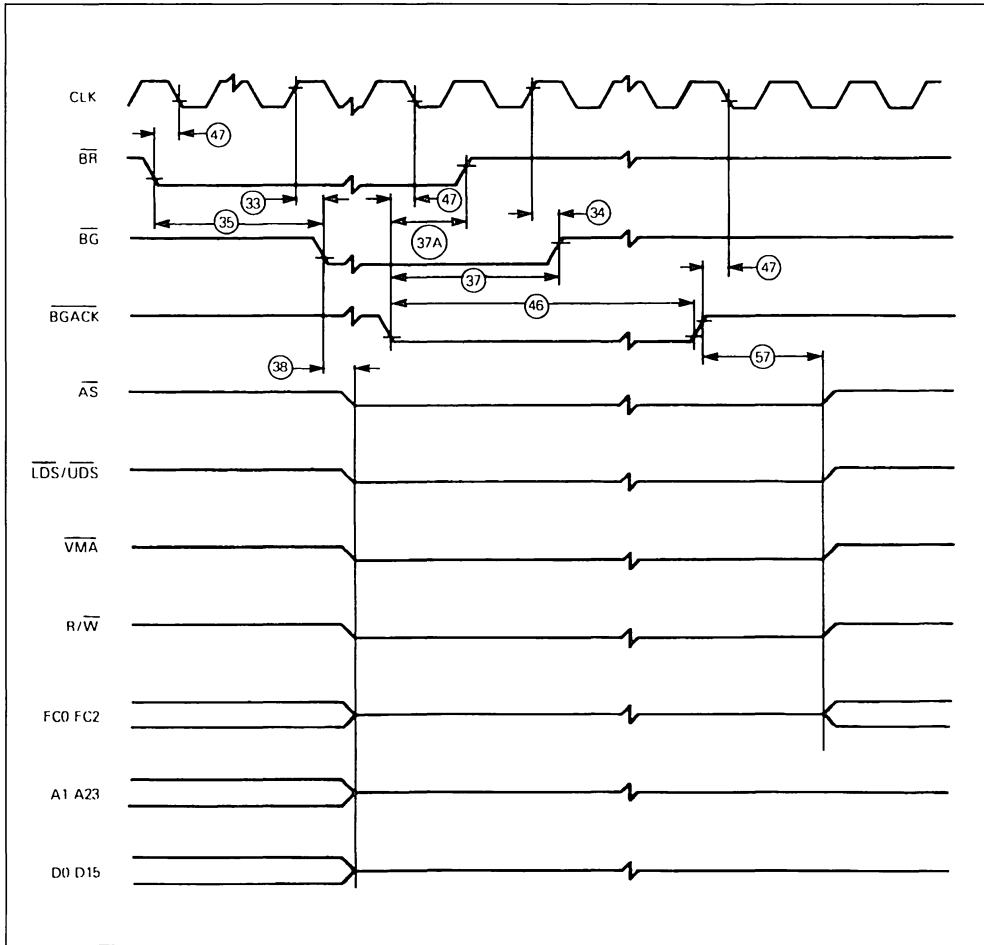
CLK

47

$\overline{BR}$

33

47

35

34

$\overline{BG}$

37A

47

37

46

$\overline{BGACK}$

38

57

$\overline{AS}$

$\overline{LDS}/\overline{UDS}$

$\overline{VMA}$

$R/\overline{W}$

FC0 FC2

A1 A23

D0 D15